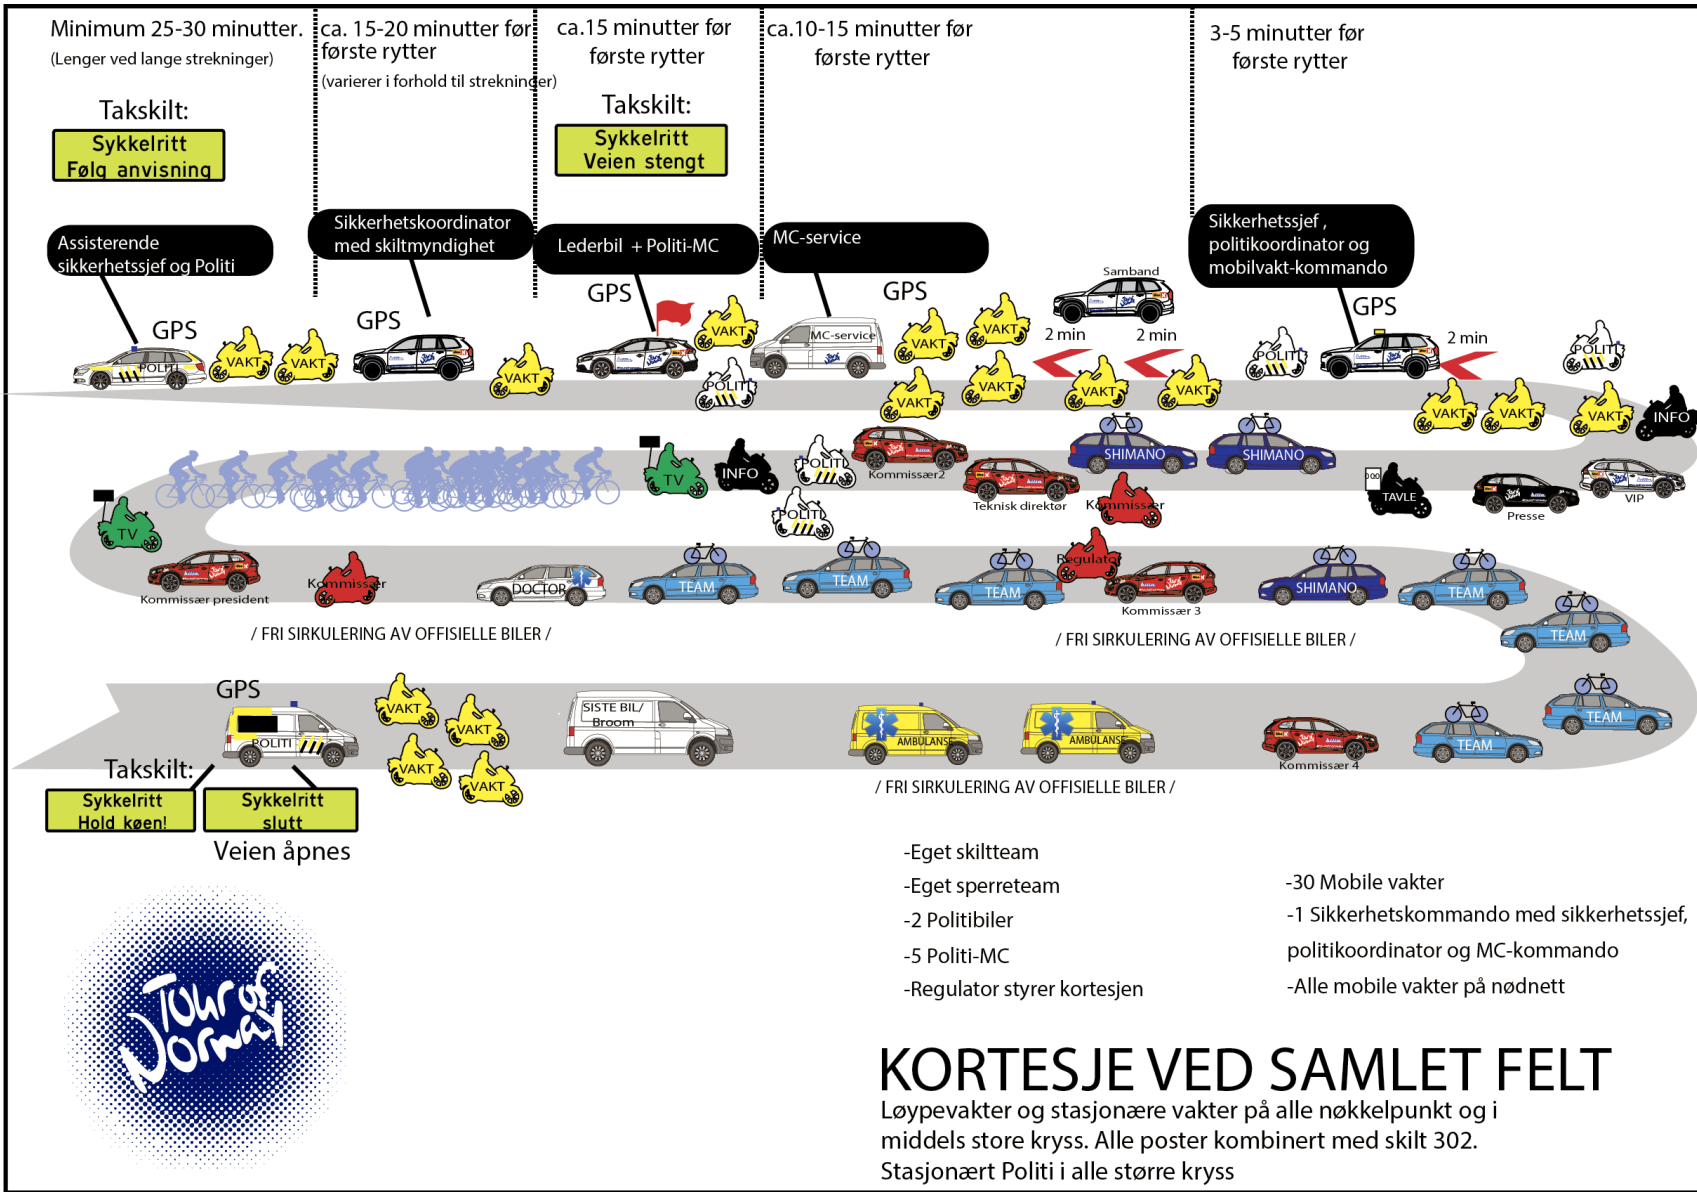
Minimum 25-30 minutter.
(Lenger ved lange strekninger)

ca. 15-20 minutter før første rytter
(varierer i forhold til strekninger)

ca.15 minutter før første rytter

ca.10-15 minutter før første rytter

3-5 minutter før første rytter

Takskilt:
Sykkelritt
Følg anvisning

Takskilt:
Sykkelritt
Veien stengt

Assisterende sikkerhetssjef og Politi

Sikkerhetskoordinator med skiltmyndighet

Lederbil + Politi-MC

MC-service

Sikkerhetssjef , politikoordinator og mobilvakt-kommando

GPS
POLITI
VAKT
VAKT
GPS
VAKT
GPS
VAKT
POLITI
MC-service
GPS
VAKT
VAKT
VAKT
VAKT
Samband
2 min
2 min
VAKT
VAKT
POLITI
GPS
2 min
POLITI
VAKT
VAKT
VAKT
INFO

TV
TV
INFO
POLITI
Kommissær2
POLITI
Teknisk direktør
Kommissær
SHIMANO
SHIMANO
TAVLE
Presse
VIP

Kommissær president
Kommissær
DOCTOR
TEAM
TEAM
TEAM
Regulator
Kommissær 3
SHIMANO
TEAM
TEAM

/ FRI SIRKULERING AV OFFISIELLE BILER /
/ FRI SIRKULERING AV OFFISIELLE BILER /

GPS
POLITI
VAKT
VAKT
VAKT
VAKT
SISTE BIL/ Broom
AMBULANSE
AMBULANSE
Kommissær 4
TEAM
TEAM

Takskilt:
Sykkelritt
Hold køen!
Sykkelritt
slutt
Veien åpnes

/ FRI SIRKULERING AV OFFISIELLE BILER /

-Eget skiltteam
-Eget sperreteam
-2 Politibiler
-5 Politi-MC
-Regulator styrer kortesjen

-30 Mobile vakter
-1 Sikkerhetskommando med sikkerhetssjef, politikoordinator og MC-kommando
-Alle mobile vakter på nødnett

Tour of Norway

KORTESJE VED SAMLET FELT
Løypevakter og stasjonære vakter på alle nøkkelpunkt og i middels store kryss. Alle poster kombinert med skilt 302.
Stasjonært Politi i alle større kryss